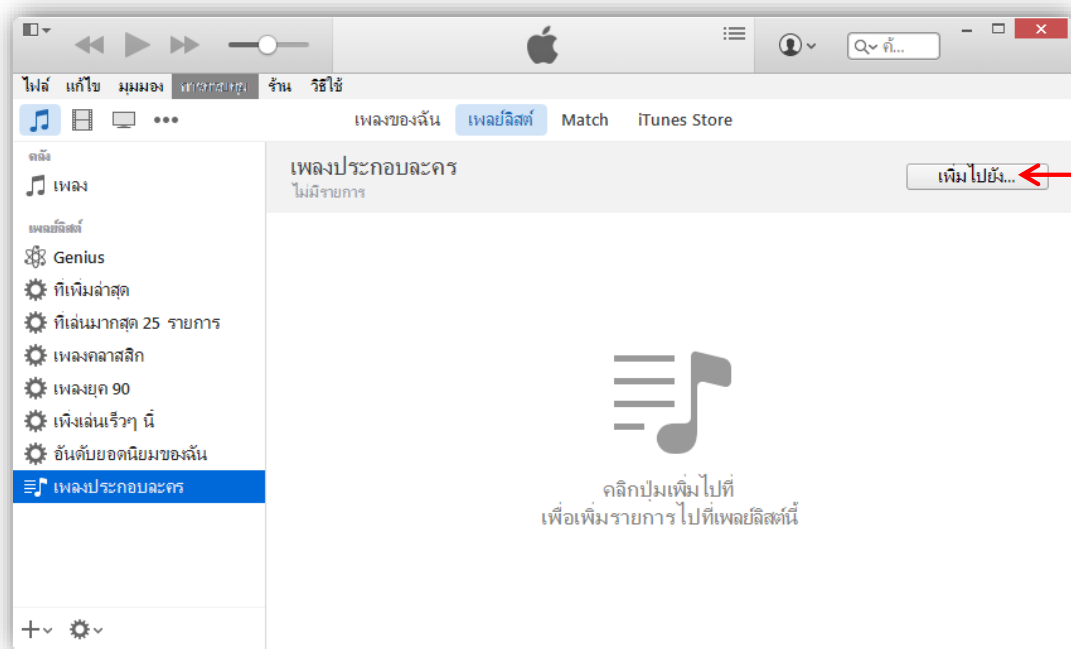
ค้...

ไฟล์ แก้ไข มุมมอง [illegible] ร้าน วิธีใช้

เพลงของฉัน เพลย์ลิสต์ Match iTunes Store

คลัง
เพลง

เพลย์ลิสต์
Genius
ที่เพิ่มล่าสุด
ที่เล่นมากสุด 25 รายการ
เพลงคลาสสิก
เพลงยุค 90
เพิ่งเล่นเร็วๆ นี้
อันดับยอดนิยมของฉัน
เพลงประกอบละคร

เพลงประกอบละคร
ไม่มีรายการ

เพิ่มไปยัง...

คลิกปุ่มเพิ่มไปที่
เพื่อเพิ่มรายการไปที่เพลย์ลิสต์นี้